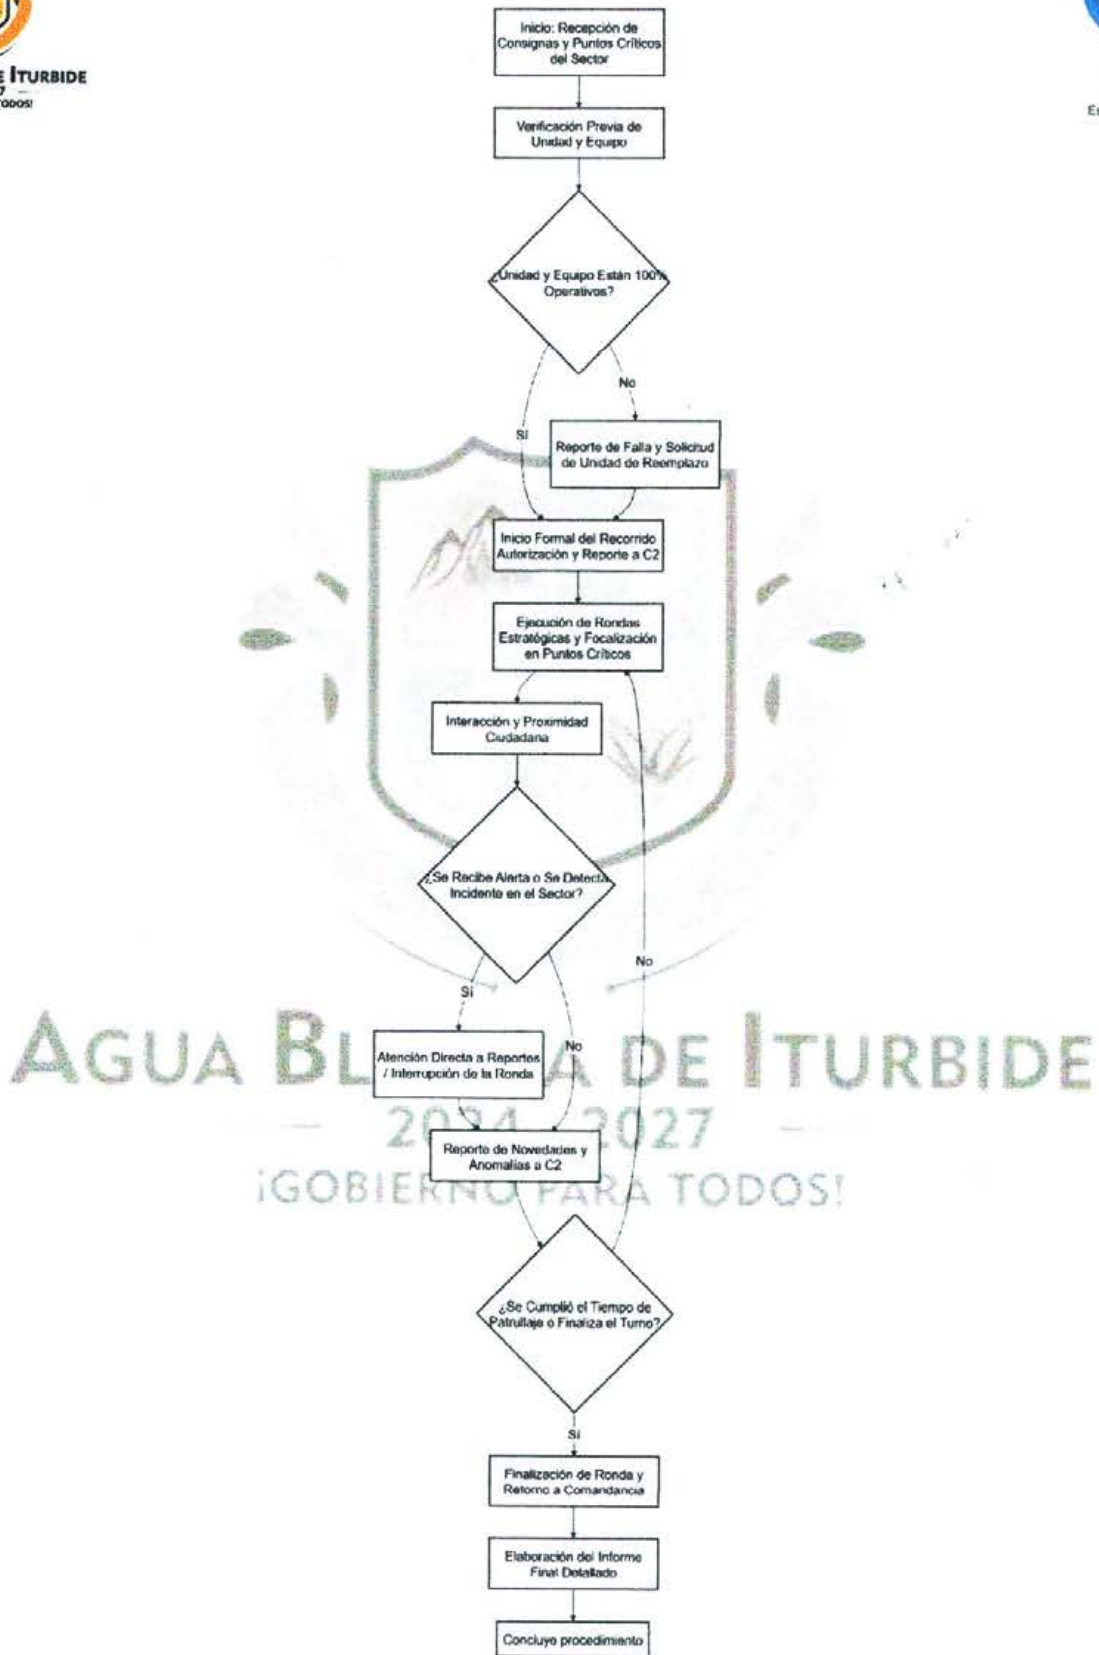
E ITURBIDE
7
TODOS!

Inicio: Recepción de Consignas y Puntos Críticos del Sector

Verificación Previa de Unidad y Equipo

¿Unidad y Equipo Están 100% Operativos?

No

Sí

Reporte de Falla y Solicitud de Unidad de Reemplazo

Inicio Formal del Recorrido Autorización y Reporte a C2

Ejecución de Rondas Estratégicas y Focalización en Puntos Críticos

Interacción y Proximidad Ciudadana

¿Se Recibe Alerta o Se Detecta Incidente en el Sector?

No

Sí

No

AGUA BLANCA DE ITURBIDE
2024 - 2027
¡GOBIERNO PARA TODOS!

Atención Directa a Reportes / Interrupción de la Ronda

Reporte de Novedades y Anomalías a C2

¿Se Cumplió el Tiempo de Patrullaje o Finaliza el Turno?

Sí

Finalización de Ronda y Retorno a Comandancia

Elaboración del Informe Final Detallado

Concluye procedimiento

E